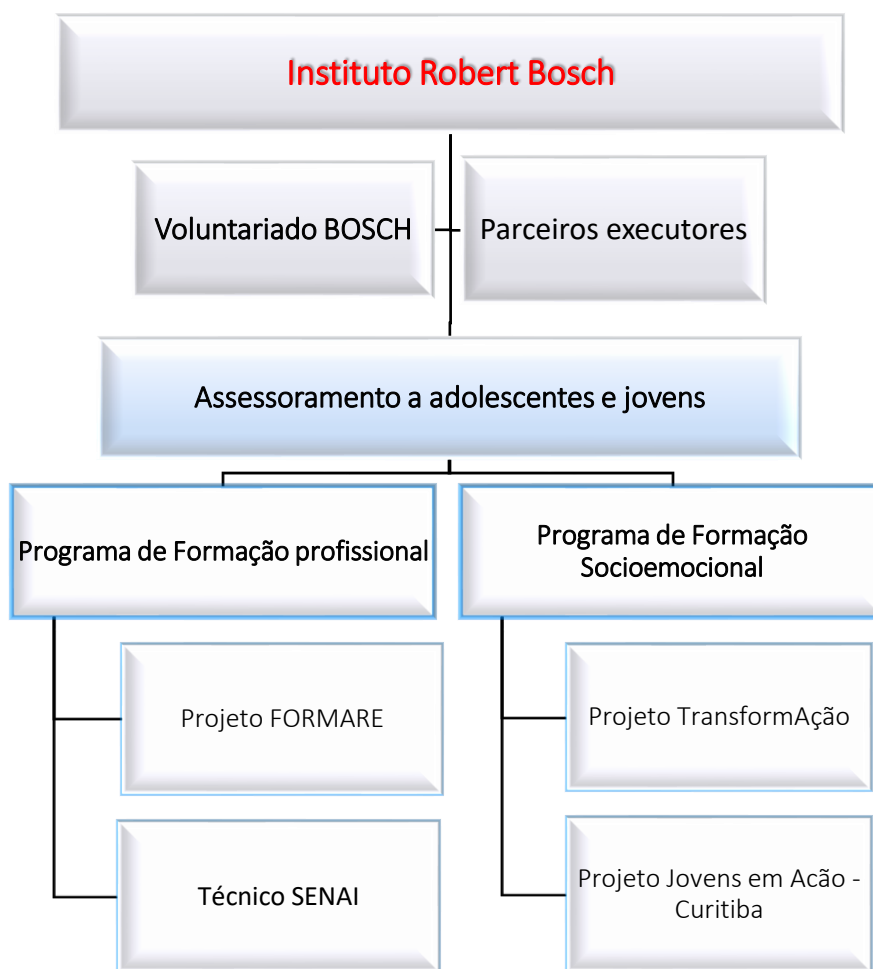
Instituto Robert Bosch

Voluntariado BOSCH

Parceiros executores

Assessoramento a adolescentes e jovens

Programa de Formação profissional

Programa de Formação Socioemocional

Projeto FORMARE

Técnico SENAI

Projeto TransformAção

Projeto Jovens em Acão - Curitiba